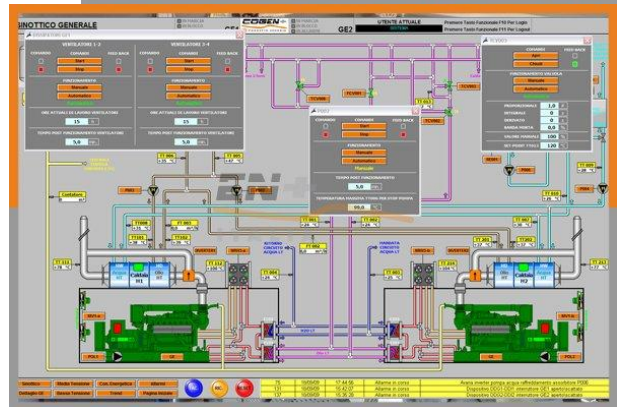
SINOTTICO GENERALE

COGEN+

GE2

UTENTE ATTUALE

Premere Tasto Funzionale F10 Per Login

Premere Tasto Funzionale F11 Per Logout

VENTILATORE 1-2

VENTILATORE 3-4

COMANDO

FEED BACK

Start

Stop

FUNZIONAMENTO

Manuale

Automatico

ORE ATTUALI DI LAVORO VENTILATORE

15

TEMPO POST FUNZIONAMENTO VENTILATORE

5,0

COMANDO

FEED BACK

Start

Stop

FUNZIONAMENTO

Manuale

Automatico

ORE ATTUALI DI LAVORO VENTILATORE

15

TEMPO POST FUNZIONAMENTO VENTILATORE

5,0

COMANDO

FEED BACK

Start

Stop

FUNZIONAMENTO

Manuale

Automatico

TEMPO POST FUNZIONAMENTO

5,0

TEMPERATURA MASSIMA ACQUA PER STOP POMPA

60,0

COMANDO

FEED BACK

Apri

Chiudi

FUNZIONAMENTO VALVOLA

Manuale

Automatico

PROPORZIONALE

1,0

INTEGRALE

0

DERIVATIVO

0

BANDA MORTA

0,0

VALORE VALVOLA

100

SET-POINT

120

Contatore

Caldaia H1

Caldaia H2

Sinottico

Media Tensione

Con. Energetica

Allarmi

Dettaglio GE

Bassa Tensione

Trend

Pagina Iniziale

Allarme in corso

Allarme in corso

Allarme in corso

Avaria inverter pompa acqua raffreddamento ausiliario

Dispositivo DDI/1-DDG interruttore GE1 aperto/scattato

Dispositivo DDG2-DDI2 interruttore GE2 aperto/scattato